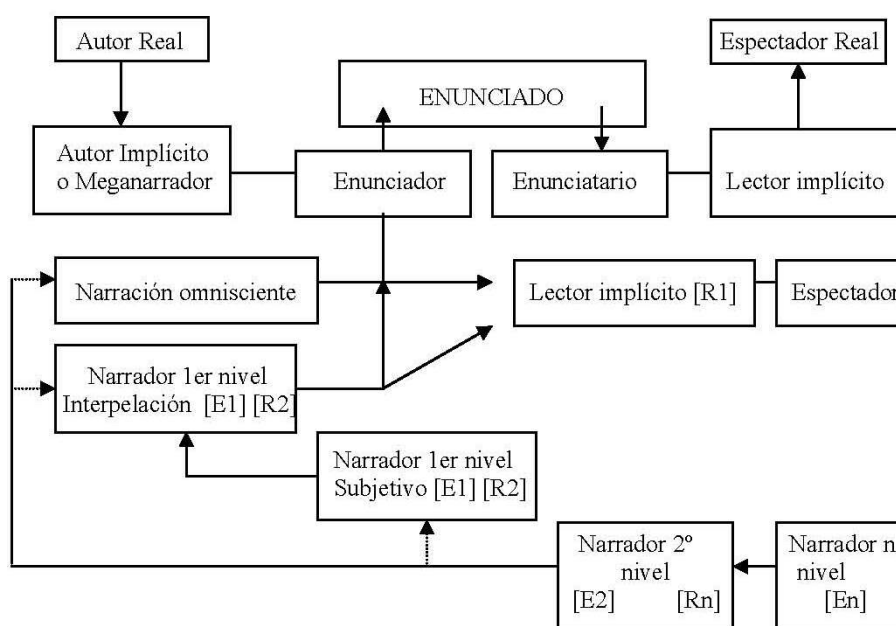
Autor Real

Espectador Real

ENUNCIADO

Autor Implícito o Meganarrador

Enunciador

Enunciatario

Lector implícito

Narración omnisciente

Lector implícito [R1]

Espectador

Narrador 1er nivel Interpelación [E1] [R2]

Narrador 1er nivel Subjetivo [E1] [R2]

Narrador 2º nivel [E2] [Rn]

Narrador n nivel [En]